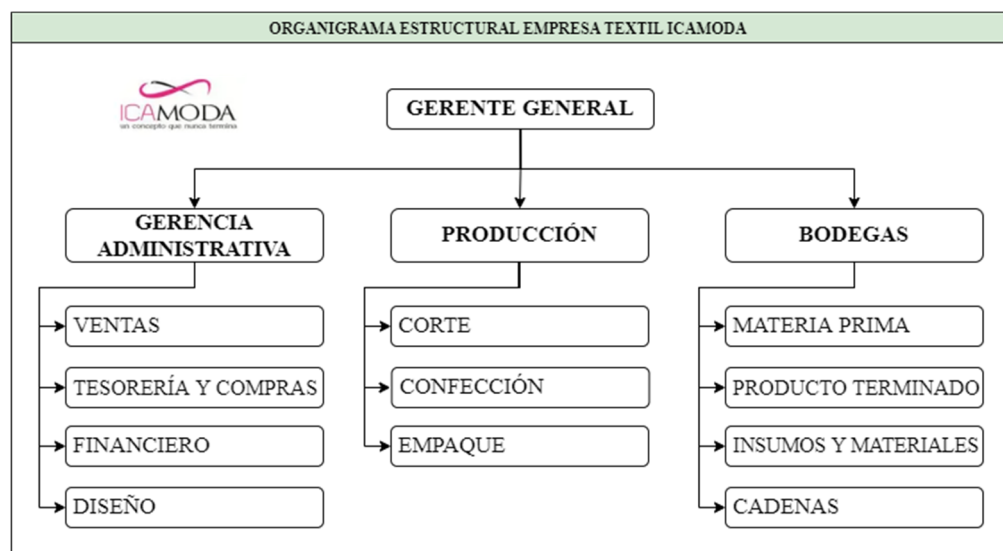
ORGANIGRAMA ESTRUCTURAL EMPRESA TEXTIL ICAMODA

ICAMODA
un concepto que nunca termina

GERENTE GENERAL

GERENCIA ADMINISTRATIVA

PRODUCCIÓN

BODEGAS

VENTAS

TESORERÍA Y COMPRAS

FINANCIERO

DISEÑO

CORTE

CONFECCIÓN

EMPAQUE

MATERIA PRIMA

PRODUCTO TERMINADO

INSUMOS Y MATERIALES

CADENAS